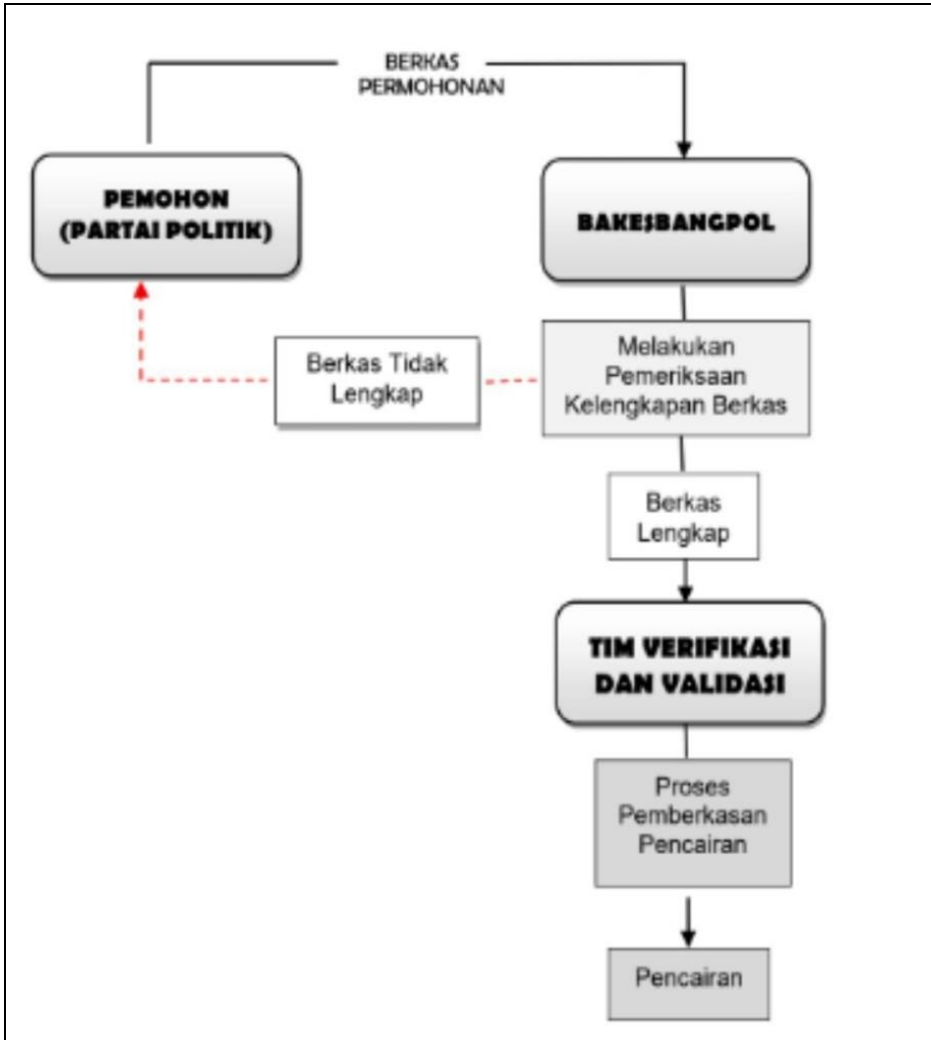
BERKAS PERMOHONAN

PEMOHON (PARTAI POLITIK)

BAKESBANGPOL

Berkas Tidak Lengkap

Melakukan Pemeriksaan Kelengkapan Berkas

Berkas Lengkap

TIM VERIFIKASI DAN VALIDASI

Proses Pemberkasan Pencairan

Pencairan